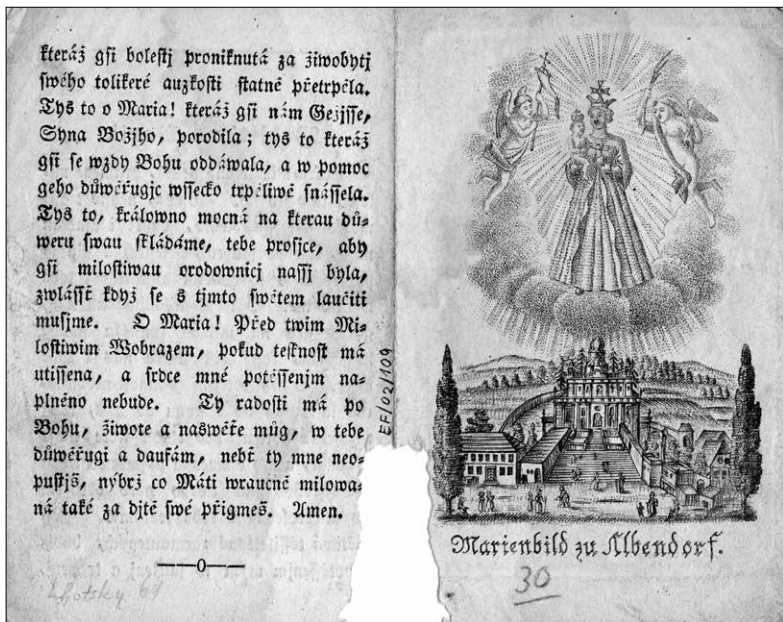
kteráž gsi bolestj proniknutá za žiwobytj swého tolikeré auzkosti statně přetrpěla. Tys to o Maria! kteráž gsi nám Gežjsse, Syna Božjho, porodila; tys to kteráž gsi se wždy Bohu oddáwala, a w pomoc geho důwěřugjc wssecko trpěliwě snássela. Tys to, královno mocná na kterau důweru swau skládáme, tebe prosjce, aby gsi milostiwau orodownicj nassj byla, zwlásstě když se s tjmto swětem laučiti musjme. O Maria! Před twim Milostiwim Wobrazem, pokud teskność má utissena, a srdce mné potěssenjm naplněno nebude. Ty radosti má po Bohu, žiwote a naswěte můg, w tebe důwěřugi a daufám, neb ty mne neopustjš, nýbrž co Máti wraucně milowaná také za djtě swé přigmeš. Amen.

—0—

Lhotsky 64

EF/02/109

Marienbild zu Albendorf.

30